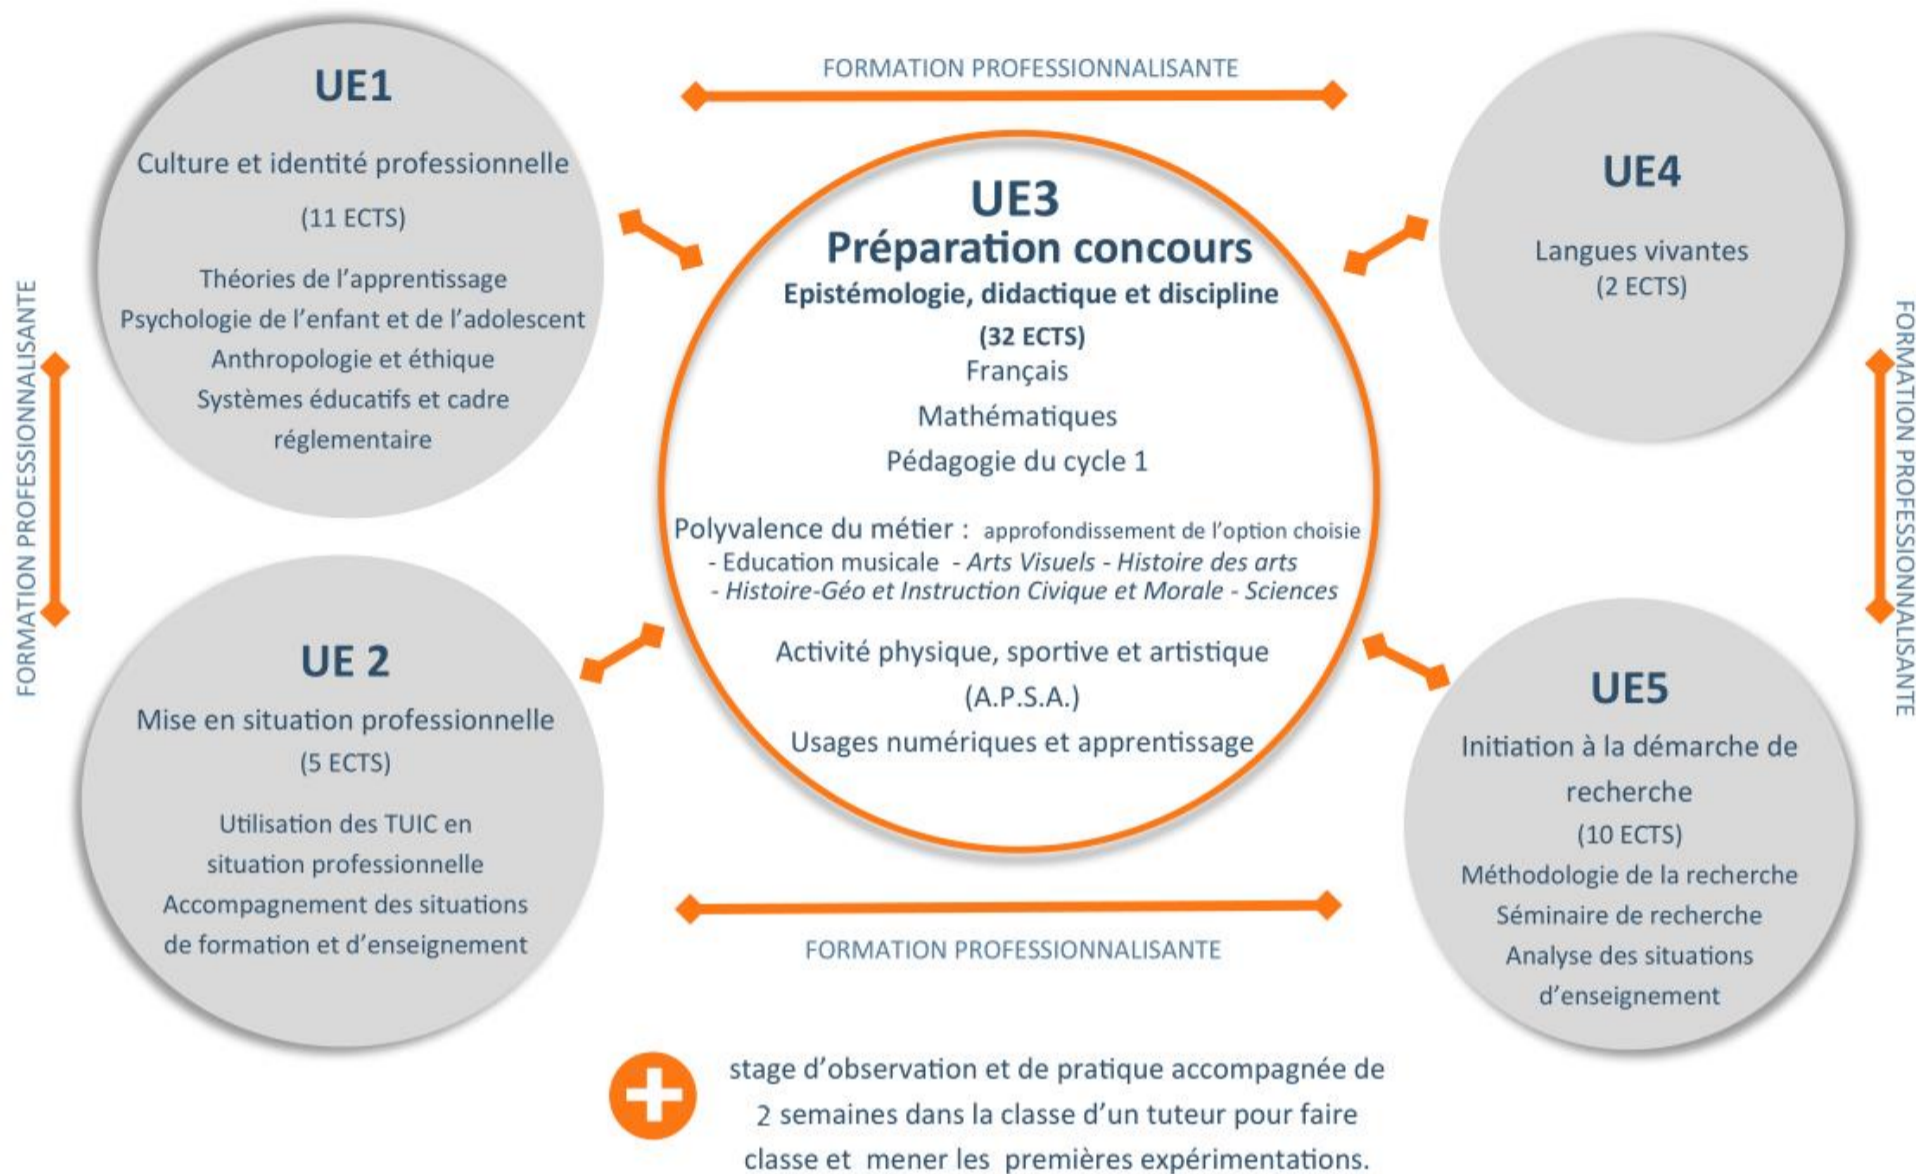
FORMATION PROFESSIONNALISANTE

UE1

Culture et identité professionnelle

(11 ECTS)

Théories de l'apprentissage
Psychologie de l'enfant et de l'adolescent
Anthropologie et éthique
Systèmes éducatifs et cadre réglementaire

UE3
Préparation concours
Epistémologie, didactique et discipline
(32 ECTS)
Français
Mathématiques
Pédagogie du cycle 1

Polyvalence du métier : approfondissement de l'option choisie
- Education musicale - Arts Visuels - Histoire des arts
- Histoire-Géo et Instruction Civique et Morale - Sciences

Activité physique, sportive et artistique
(A.P.S.A.)
Usages numériques et apprentissage

UE4

Langues vivantes
(2 ECTS)

FORMATION PROFESSIONNALISANTE

FORMATION PROFESSIONNALISANTE

UE 2
Mise en situation professionnelle
(5 ECTS)

Utilisation des TUIC en situation professionnelle
Accompagnement des situations de formation et d'enseignement

UE5
Initiation à la démarche de recherche
(10 ECTS)
Méthodologie de la recherche
Séminaire de recherche
Analyse des situations d'enseignement

FORMATION PROFESSIONNALISANTE

stage d'observation et de pratique accompagnée de 2 semaines dans la classe d'un tuteur pour faire classe et mener les premières expérimentations.